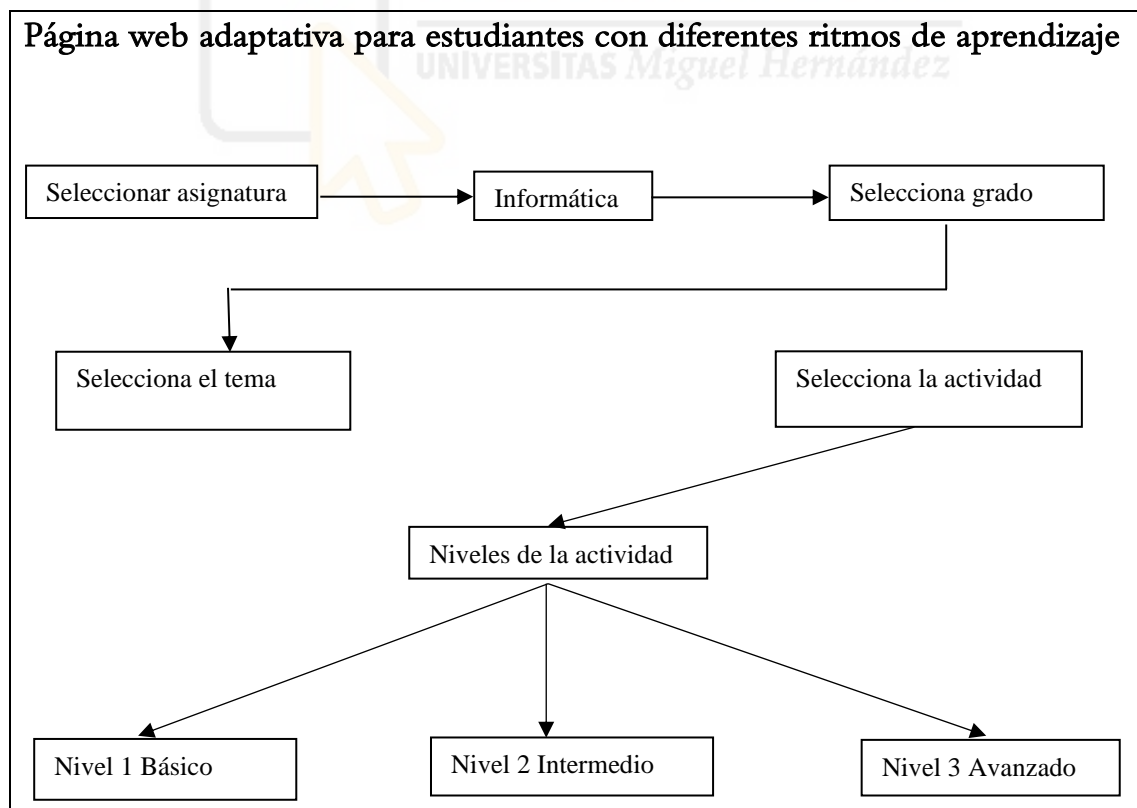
Página web adaptativa para estudiantes con diferentes ritmos de aprendizaje

UNIVERSITAS Miguel Hernández

Seleccionar asignatura

Informática

Selecciona grado

Selecciona el tema

Selecciona la actividad

Niveles de la actividad

Nivel 1 Básico

Nivel 2 Intermedio

Nivel 3 Avanzado